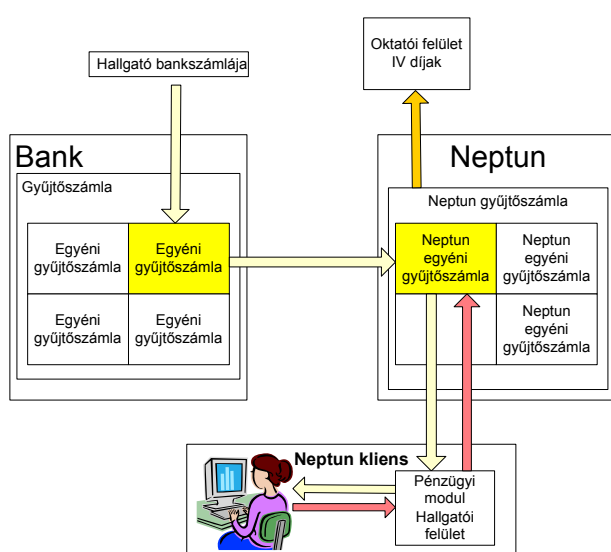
Oktatói felület
IV díjak

Hallgató bankszámlája

Bank

Gyűjtőszámla

| Egyéni gyűjtőszámla | Egyéni gyűjtőszámla |
|---|---|
| Egyéni gyűjtőszámla | Egyéni gyűjtőszámla |

Neptun

Neptun gyűjtőszámla

| Neptun egyéni gyűjtőszámla | Neptun egyéni gyűjtőszámla |
|---|---|
| | Neptun egyéni gyűjtőszámla |

Neptun kliens

Pénzügyi modul
Hallgatói felület